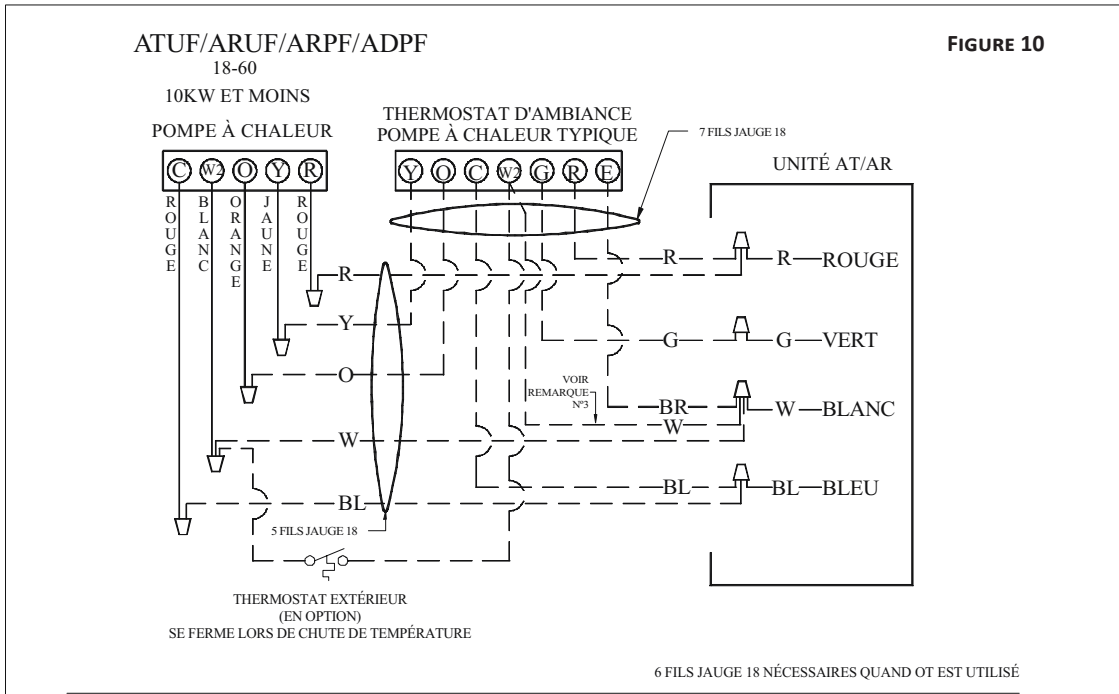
ATUF/ARUF/ARPF/ADPF
18-60
10KW ET MOINS

FIGURE 10

POMPE À CHALEUR

C W2 O Y R

ROUGE BLANC ORANGE JAUNE ROUGE

THERMOSTAT D'AMBIANCE
POMPE À CHALEUR TYPIQUE

Y O C W2 G R E

7 FILS JAUGE 18

UNITÉ AT/AR

R
Y
O
W
BL

R R ROUGE
G G VERT
VOIR REMARQUE N°3
BR W BLANC
W
BL BL BLEU

5 FILS JAUGE 18

THERMOSTAT EXTÉRIEUR
(EN OPTION)
SE FERME LORS DE CHUTE DE TEMPÉRATURE

6 FILS JAUGE 18 NÉCESSAIRES QUAND OT EST UTILISÉ